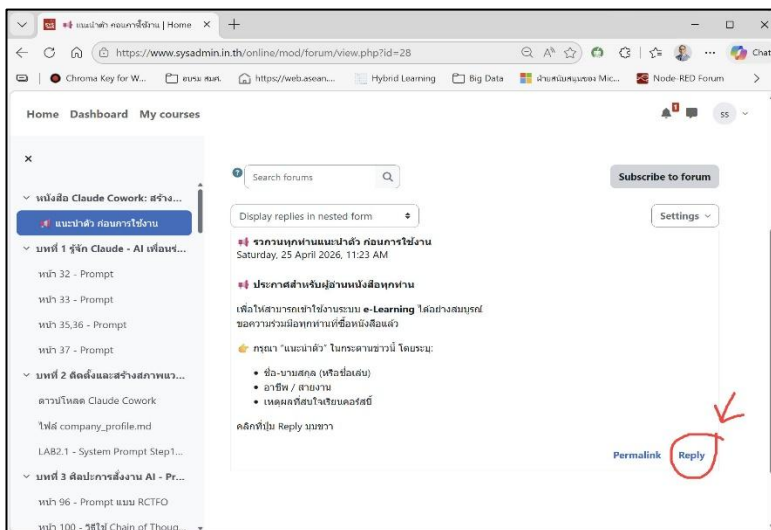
แนะนำตัว ก่อนการใช้งาน | Home ×

https://www.sysadmin.in.th/online/mod/forum/view.php?id=28

Chat

Chroma Key for W... อบรม สมศ. https://web.asean... Hybrid Learning Big Data ฝ่ายสนับสนุนของ Mic... Node-RED Forum

Home Dashboard My courses

SS

×

หนังสือ Claude Cowork: สร้าง...

แนะนำตัว ก่อนการใช้งาน

บทที่ 1 รู้จัก Claude - AI เพื่อนร่...

หน้า 32 - Prompt

หน้า 33 - Prompt

หน้า 35,36 - Prompt

หน้า 37 - Prompt

บทที่ 2 ติดตั้งและสร้างสภาพแว...

ดาวน์โหลด Claude Cowork

ไฟล์ company_profile.md

LAB2.1 - System Prompt Step1...

บทที่ 3 ศิลปะการสั่งงาน AI - Pr...

หน้า 96 - Prompt แบบ RCTFO

หน้า 100 - วิธีใช้ Chain of Thoug...

Search forums

Subscribe to forum

Display replies in nested form

Settings

รบกวนทุกท่านแนะนำตัว ก่อนการใช้งาน
Saturday, 25 April 2026, 11:23 AM

ประกาศสำหรับผู้อ่านหนังสือทุกท่าน

เพื่อให้สามารถเข้าใช้งานระบบ e-Learning ได้อย่างสมบูรณ์ ขอความร่วมมือทุกท่านที่ซื้อหนังสือแล้ว

กรุณา "แนะนำตัว" ในกระดานข่าวนี้ โดยระบุ:

• ชื่อ-นามสกุล (หรือชื่อเล่น)
• อาชีพ / สายงาน
• เหตุผลที่สนใจเรียนคอร์สนี้

คลิกที่ปุ่ม Reply มุมขวา

Permalink Reply